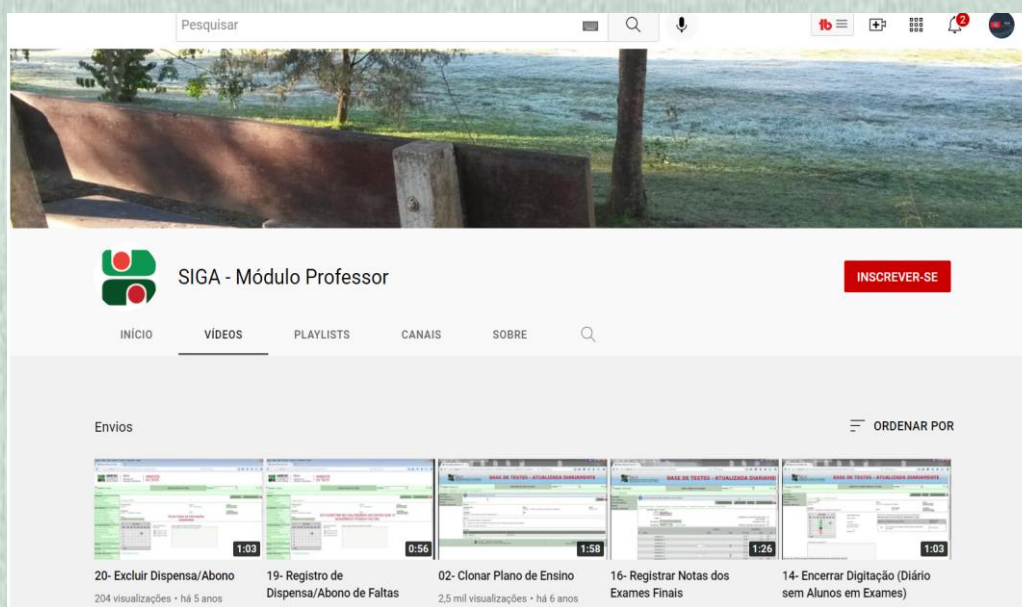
Pesquisar

2

SIGA - Módulo Professor

INSCREVER-SE

INÍCIO

VÍDEOS

PLAYLISTS

CANAIS

SOBRE

Envios

ORDENAR POR

1:03

0:56

BASE DE TESTES - ATUALIZADA DIARIAMENTE

1:58

BASE DE TESTES - ATUALIZADA DIARIAMENTE

1:26

BASE DE TESTES - ATUALIZADA DIARIAMENTE

1:03

20- Excluir Dispensa/Abono

204 visualizações • há 5 anos

19- Registro de Dispensa/Abono de Faltas

02- Clonar Plano de Ensino

2,5 mil visualizações • há 6 anos

16- Registrar Notas dos Exames Finais

14- Encerrar Digitação (Diário sem Alunos em Exames)